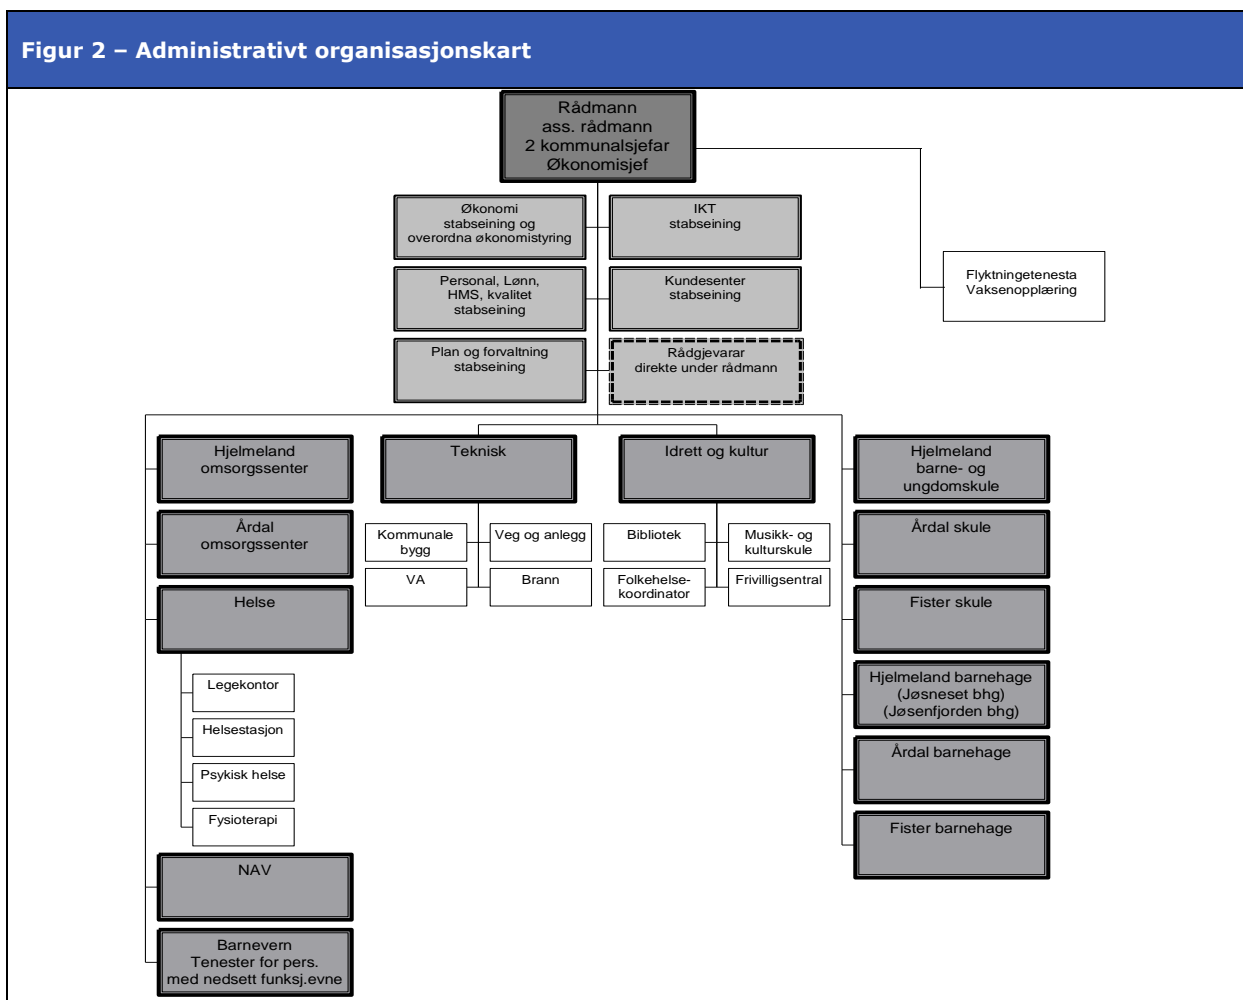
Figur 2 – Administrativt organisasjonskart

Rådmann
ass. rådmann
2 kommunalsjefar
Økonomisjef

Økonomi
stabseining og
overordna økonomistyring

IKT
stabseining

Flyktningetenesta
Vaksenopplæring

Personal, Lønn,
HMS, kvalitet
stabseining

Kundesenter
stabseining

Plan og forvaltning
stabseining

Rådgjevarar
direkte under rådmann

Hjelmeland
omsorgssenter

Teknisk

Idrett og kultur

Hjelmeland
barne- og
ungdomskule

Årdal
omsorgssenter

Kommunale
bygg

Veg og anlegg

Bibliotek

Musikk- og
kulturskule

Årdal skule

VA

Brann

Folkehelse-
koordinator

Frivilligsentral

Helse

Fister skule

Legekontor

Helsestasjon

Psykisk helse

Fysioterapi

Hjelmeland barnehage
(Jøsneset bhg)
(Jøsenfjorden bhg)

Årdal barnehage

Fister barnehage

NAV

Barnevern
Tenester for pers.
med nedsett funksj.evne